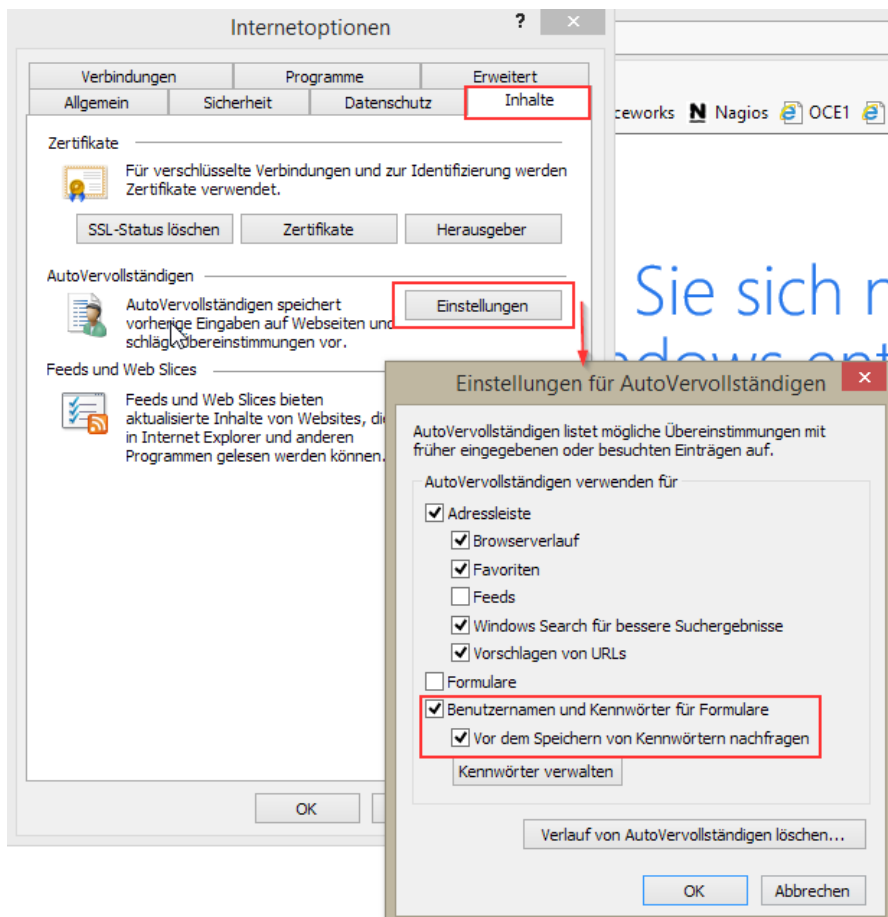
Internetoptionen

?

Verbindungen | Programme | Erweitert
Allgemein | Sicherheit | Datenschutz | Inhalte

Zertifikate

Für verschlüsselte Verbindungen und zur Identifizierung werden Zertifikate verwendet.

SSL-Status löschen | Zertifikate | Herausgeber

AutoVervollständigen

AutoVervollständigen speichert vorherige Eingaben auf Webseiten und schlägt Übereinstimmungen vor.

Einstellungen

Feeds und Web Slices

Feeds und Web Slices bieten aktualisierte Inhalte von Websites, die in Internet Explorer und anderen Programmen gelesen werden können.

OK

ceworks Nagios OCE1

Sie sich r

Einstellungen für AutoVervollständigen

AutoVervollständigen listet mögliche Übereinstimmungen mit früher eingegebenen oder besuchten Einträgen auf.

AutoVervollständigen verwenden für

Adressleiste
Browserverlauf
Favoriten
Feeds
Windows Search für bessere Suchergebnisse
Vorschlagen von URLs
Formulare
Benutzernamen und Kennwörter für Formulare
Vor dem Speichern von Kennwörtern nachfragen

Kennwörter verwalten

Verlauf von AutoVervollständigen löschen...

OK | Abbrechen